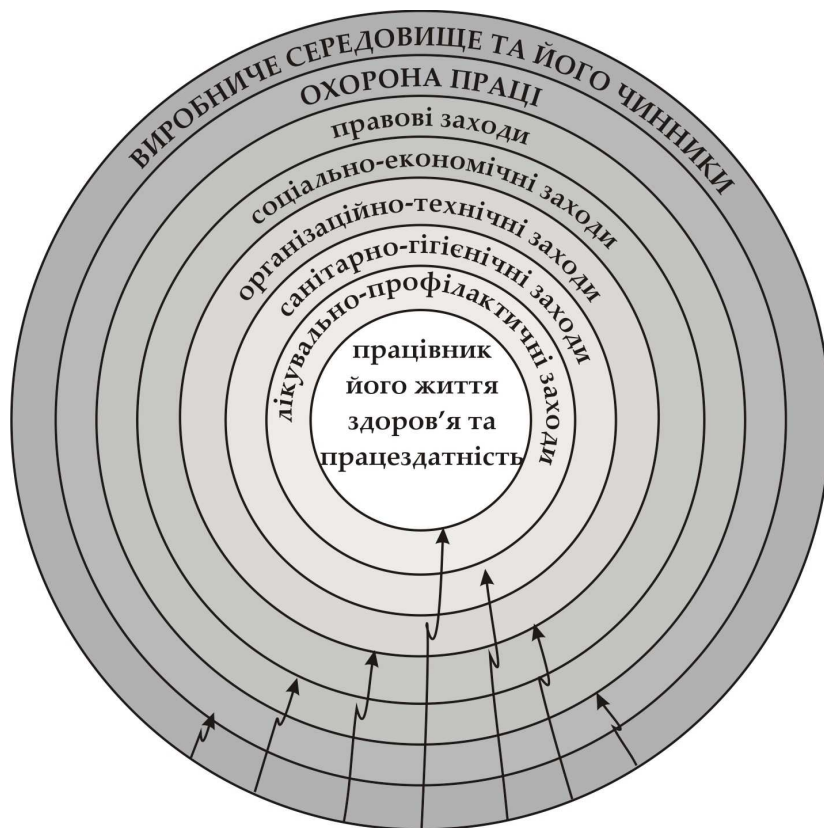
ВИРОБНИЧЕ СЕРЕДОВИЩЕ ТА ЙОГО ЧИННИКИ

ОХОРОНА ПРАЦІ

правові заходи

соціально-економічні заходи

організаційно-технічні заходи

санітарно-гігієнічні заходи

лікувально-профілактичні заходи

працівник його життя здоров'я та працездатність